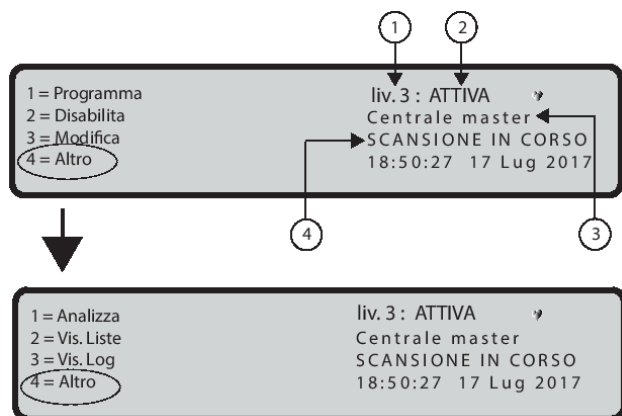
1
2
1 = Programma
2 = Disabilita
3 = Modifica
4 = Altro
liv. 3 : ATTIVA
Centrale master
SCANSIONE IN CORSO
18:50:27 17 Lug 2017
4
3

1 = Analizza
2 = Vis. Liste
3 = Vis. Log
4 = Altro
liv. 3 : ATTIVA
Centrale master
SCANSIONE IN CORSO
18:50:27 17 Lug 2017